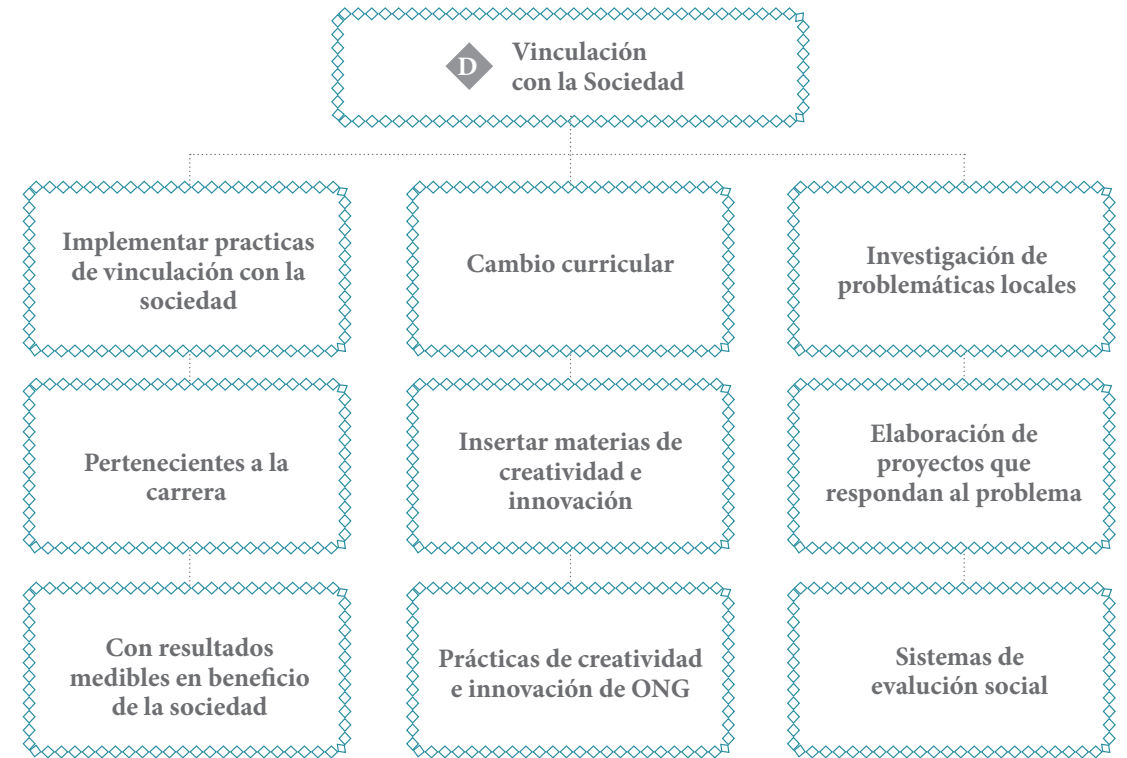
D Vinculación con la Sociedad

Implementar practicas de vinculación con la sociedad

Pertenecientes a la carrera

Con resultados medibles en beneficio de la sociedad

Cambio curricular

Insertar materias de creatividad e innovación

Prácticas de creatividad e innovación de ONG

Investigación de problemáticas locales

Elaboración de proyectos que respondan al problema

Sistemas de evalución social